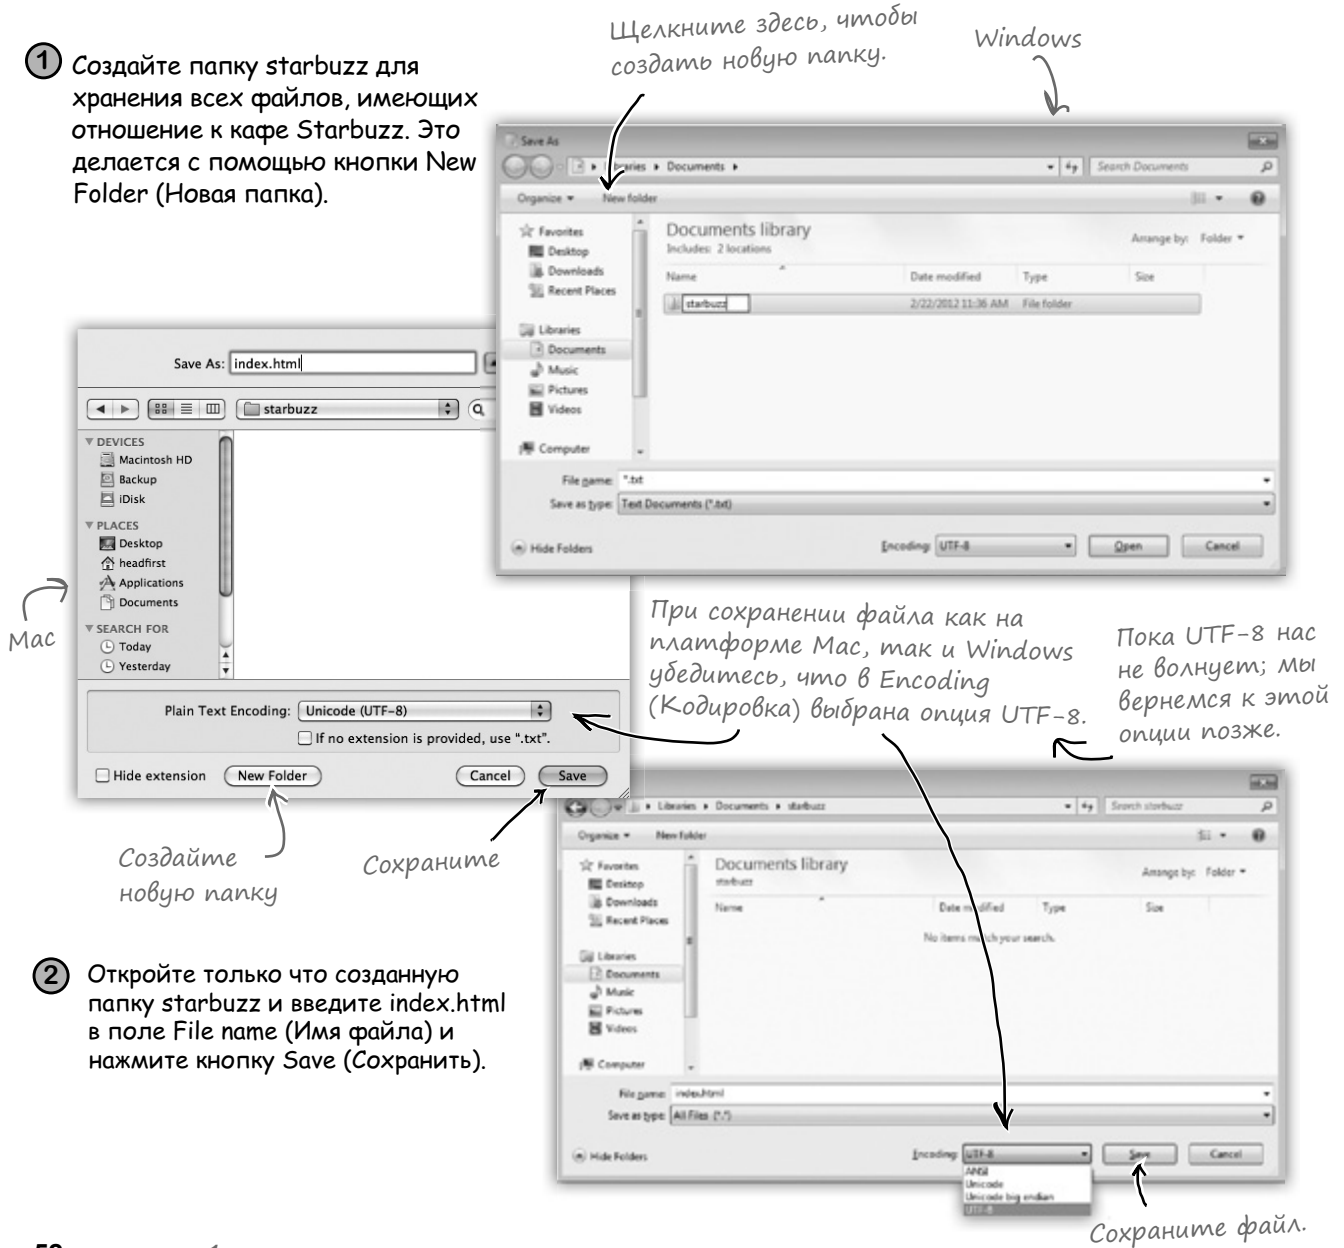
1 Создайте папку starbuzz для хранения всех файлов, имеющих отношение к кафе Starbuzz. Это делается с помощью кнопки New Folder (Новая папка).

Щелкните здесь, чтобы создать новую папку.

Windows

Save As

Libraries ▸ Documents ▸

Search Documents

Organize ▾ New folder

Favorites
Desktop
Downloads
Recent Places

Libraries
Documents
Music
Pictures
Videos

Computer

Documents library
Includes: 2 locations

Arrange by: Folder ▾

| Name | Date modified | Type | Size |
|---|---|---|---|
| starbuzz | 2/22/2012 11:36 AM | File folder | |

File name: *.txt
Save as type: Text Documents (*.txt)

Hide Folders

Encoding: UTF-8

Open

Cancel

Save As: index.html

starbuzz

DEVICES
Macintosh HD
Backup
iDisk
PLACES
Desktop
headfirst
Applications
Documents
SEARCH FOR
Today
Yesterday

Mac

Plain Text Encoding: Unicode (UTF-8)
If no extension is provided, use ".txt".

Hide extension

New Folder

Cancel

Save

Создайте новую папку

Сохраните

При сохранении файла как на платформе Mac, так и Windows убедитесь, что в Encoding (Кодировка) выбрана опция UTF-8.

Пока UTF-8 нас не волнует; мы вернемся к этой опции позже.

Libraries ▸ Documents ▸ starbuzz

Search starbuzz

Organize ▾ New folder

Favorites
Desktop
Downloads
Recent Places

Libraries
Documents
Music
Pictures
Videos

Computer

Documents library
starbuzz

Arrange by: Folder ▾

| Name | Date modified | Type | Size |
|---|---|---|---|

No items match your search.

File name: index.html
Save as type: All Files (*.*)

Hide Folders

Encoding: UTF-8
ANSI
Unicode
Unicode big endian
UTF-8

Save

Cancel

2 Откройте только что созданную папку starbuzz и введите index.html в поле File name (Имя файла) и нажмите кнопку Save (Сохранить).

Сохраните файл.

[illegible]